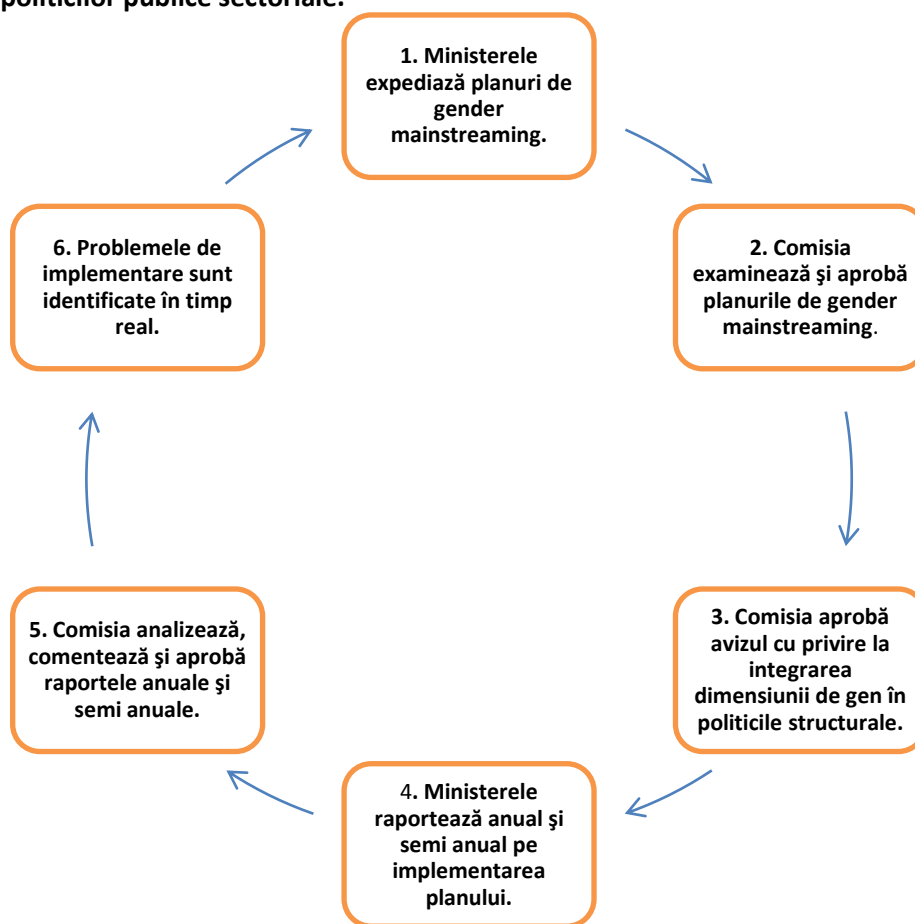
politicilor publice sectoriale:

1. Ministerele expediază planuri de gender mainstreaming.

2. Comisia examinează şi aprobă planurile de gender mainstreaming.

3. Comisia aprobă avizul cu privire la integrarea dimensiunii de gen în politicile structurale.

4. Ministerele raportează anual şi semi anual pe implementarea planului.

5. Comisia analizează, comentează şi aprobă raportele anuale şi semi anuale.

6. Problemele de implementare sunt identificate în timp real.